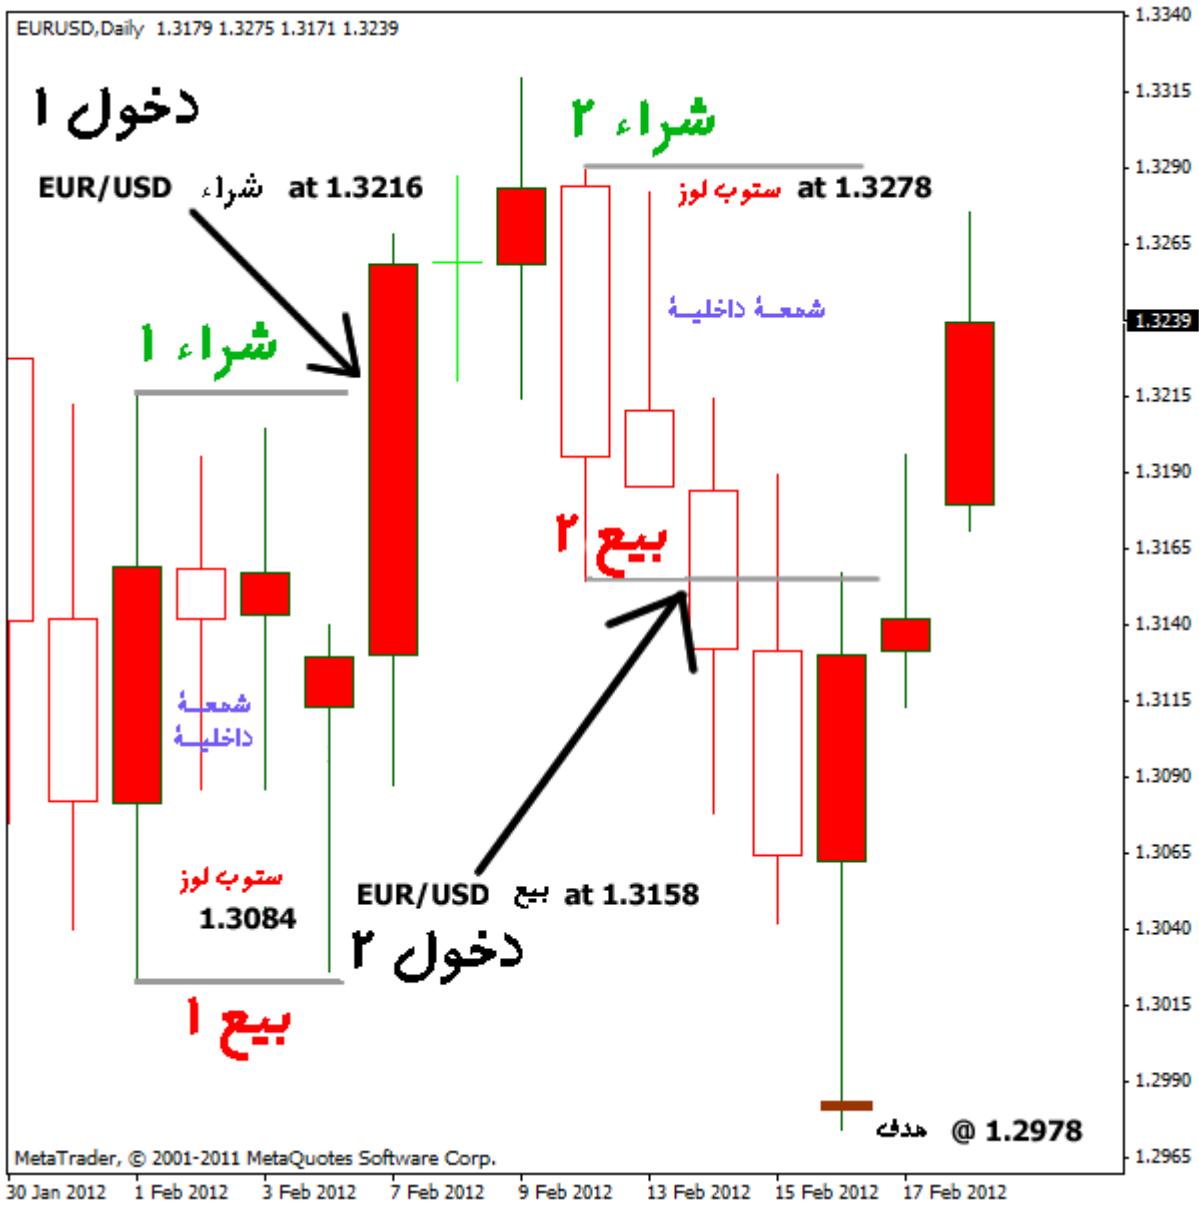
EURUSD,Daily 1.3179 1.3275 1.3171 1.3239

دخول ١

شراء ٢

EUR/USD شراء at 1.3216

ستوب لوز at 1.3278

شمعـة داخليـة

شراء ١

بيع ٢

شمعـة
داخليـة

ستوب لوز
1.3084

EUR/USD بيع at 1.3158

دخول ٢

بيع ١

هدف @ 1.2978

MetaTrader, © 2001-2011 MetaQuotes Software Corp.

1.3340
1.3315
1.3290
1.3265
1.3239
1.3215
1.3190
1.3165
1.3140
1.3115
1.3090
1.3065
1.3040
1.3015
1.2990
1.2965

30 Jan 2012 | 1 Feb 2012 | 3 Feb 2012 | 7 Feb 2012 | 9 Feb 2012 | 13 Feb 2012 | 15 Feb 2012 | 17 Feb 2012